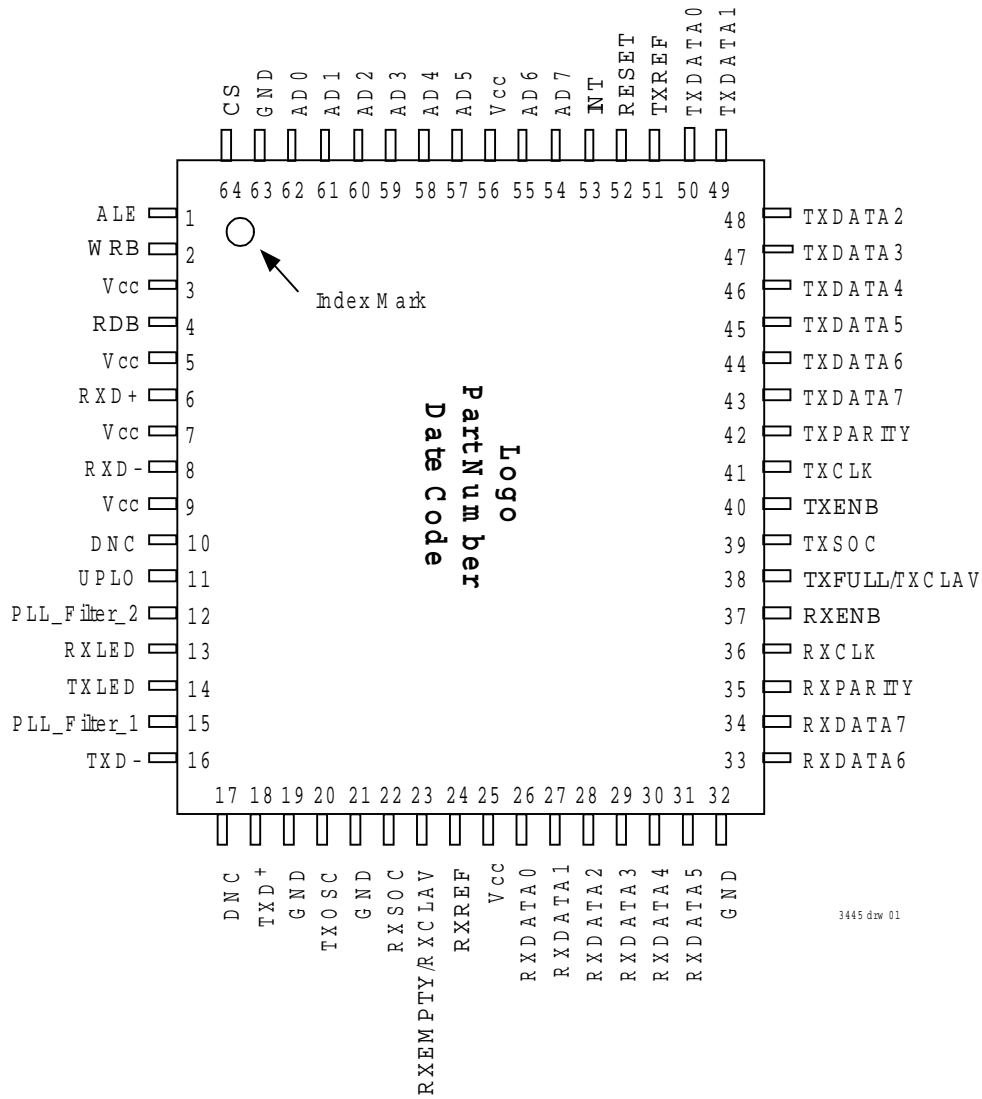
CS GND AD0 AD1 AD2 AD3 AD4 AD5 Vcc AD6 AD7 INT RESET TXREF TXDATA0 TXDATA1

64 63 62 61 60 59 58 57 56 55 54 53 52 51 50 49

ALE 1
WRB 2
Vcc 3
RDB 4
Vcc 5
RXD+ 6
Vcc 7
RXD- 8
Vcc 9
DNC 10
UPLO 11
PLL_Filter_2 12
RXLED 13
TXLED 14
PLL_Filter_1 15
TXD- 16

Index Mark

Logo
PartNumber
Date Code

48 TXDATA2
47 TXDATA3
46 TXDATA4
45 TXDATA5
44 TXDATA6
43 TXDATA7
42 TXPARITY
41 TXCLK
40 TXENB
39 TXSOC
38 TXFULL/TXCLAV
37 RXENB
36 RXCLK
35 RXPARITY
34 RXDATA7
33 RXDATA6

17 18 19 20 21 22 23 24 25 26 27 28 29 30 31 32

DNC TXD+ GND TXOSC GND RXSOC RXEMPTY/RXCLAV RXREF Vcc RXDATA0 RXDATA1 RXDATA2 RXDATA3 RXDATA4 RXDATA5 GND

3445 drw 01